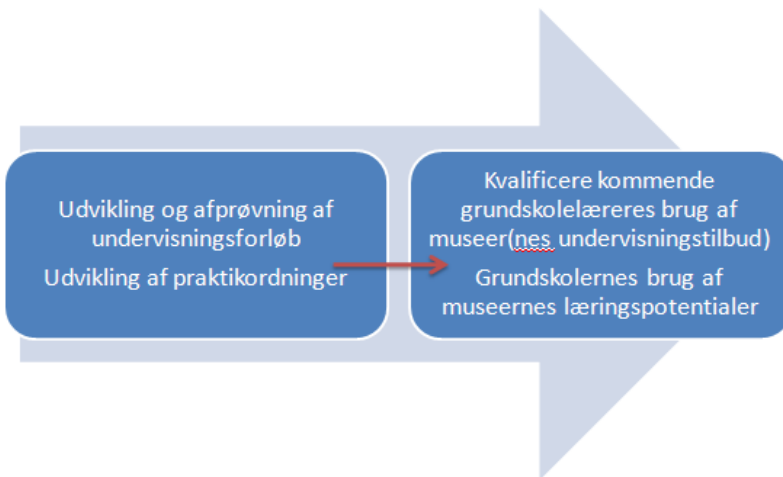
Udvikling og afprøvning af undervisningsforløb

Udvikling af praktikordninger

Kvalificere kommende grundskolelæreres brug af museer(nes undervisningstilbud)

Grundskolernes brug af museernes læringspotentialer